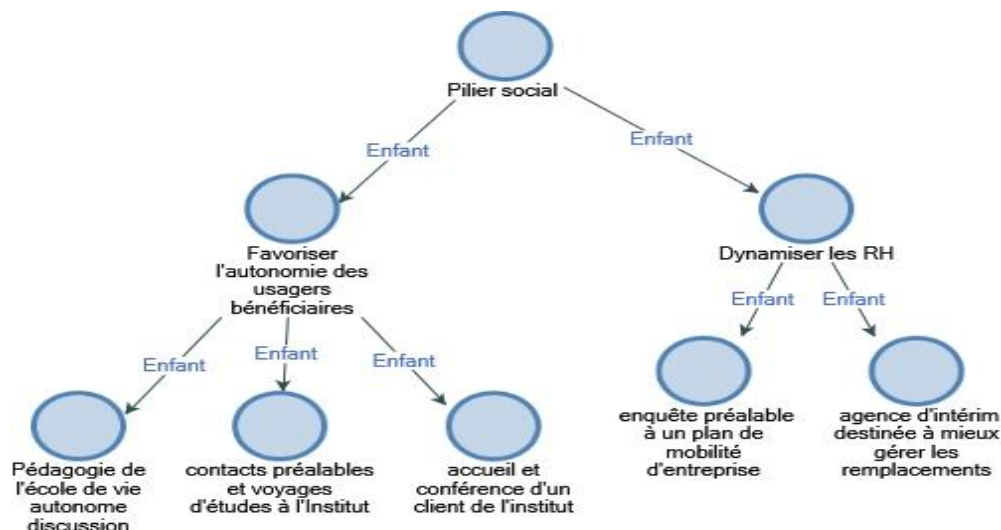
Pilier social

Enfant

Enfant

Favoriser l'autonomie des usagers bénéficiaires

Dynamiser les RH

Enfant

Enfant

Enfant

Enfant

Enfant

Pédagogie de l'école de vie autonome discussion

contacts préalables et voyages d'études à l'Institut

accueil et conférence d'un client de l'institut

enquête préalable à un plan de mobilité d'entreprise

agence d'intérim destinée à mieux gérer les remplacements